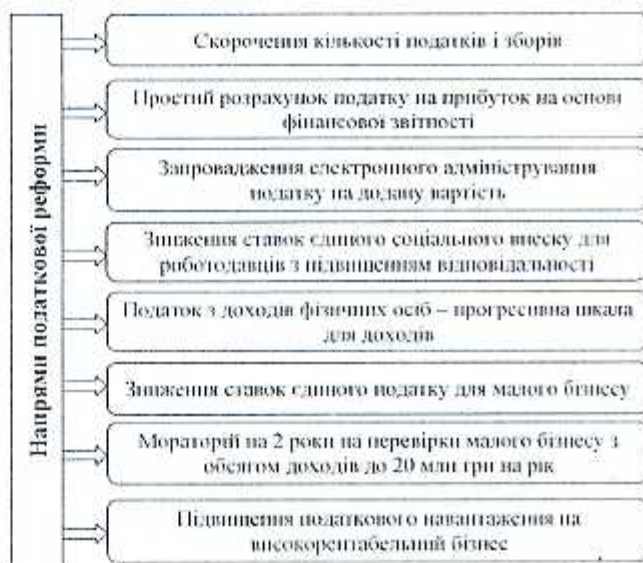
Напрями податкової реформи

Скорочення кількості податків і зборів

Простий розрахунок податку на прибуток на основі фінансової звітності

Запровадження електронного адміністрування податку на додану вартість

Зниження ставок єдиного соціального внеску для роботодавців з підвищенням відповідальності

Податок з доходів фізичних осіб – прогресивна шкала для доходів

Зниження ставок єдиного податку для малого бізнесу

Мораторій на 2 роки на перевірки малого бізнесу з обсягом доходів до 20 млн грн на рік

Підвищення податкового навантаження на високорентабельний бізнес